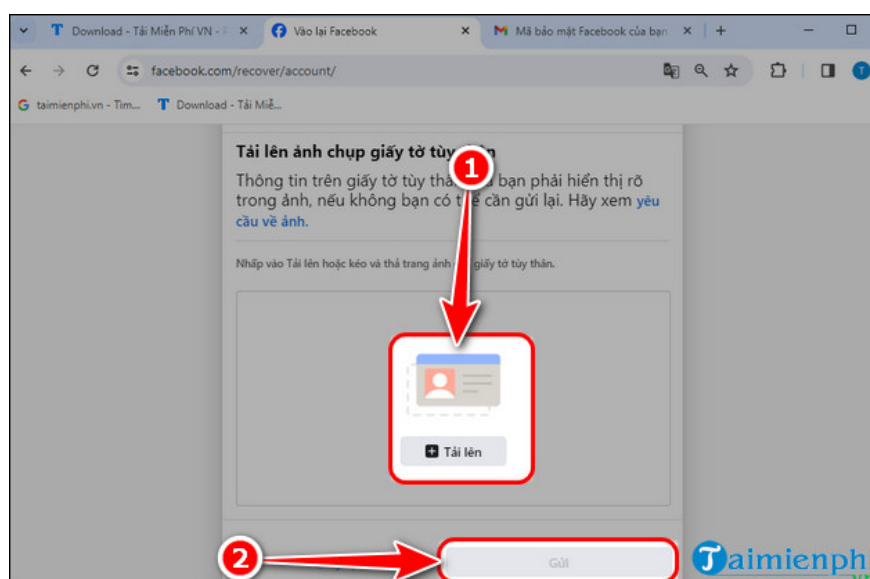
Download - Tải Miễn Phí VN - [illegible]
Vào lại Facebook
Mã bảo mật Facebook của bạn
facebook.com/recover/account/
taimienphi.vn - Tìm...
Download - Tải Miễ...

Tải lên ảnh chụp giấy tờ tùy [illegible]

Thông tin trên giấy tờ tùy thâ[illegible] bạn phải hiển thị rõ trong ảnh, nếu không bạn có th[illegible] cần gửi lại. Hãy xem yêu cầu về ảnh.

Nhấp vào Tải lên hoặc kéo và thả trang ảnh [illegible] giấy tờ tùy thân.

1

Tải lên

2

Gửi

Taimienph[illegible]